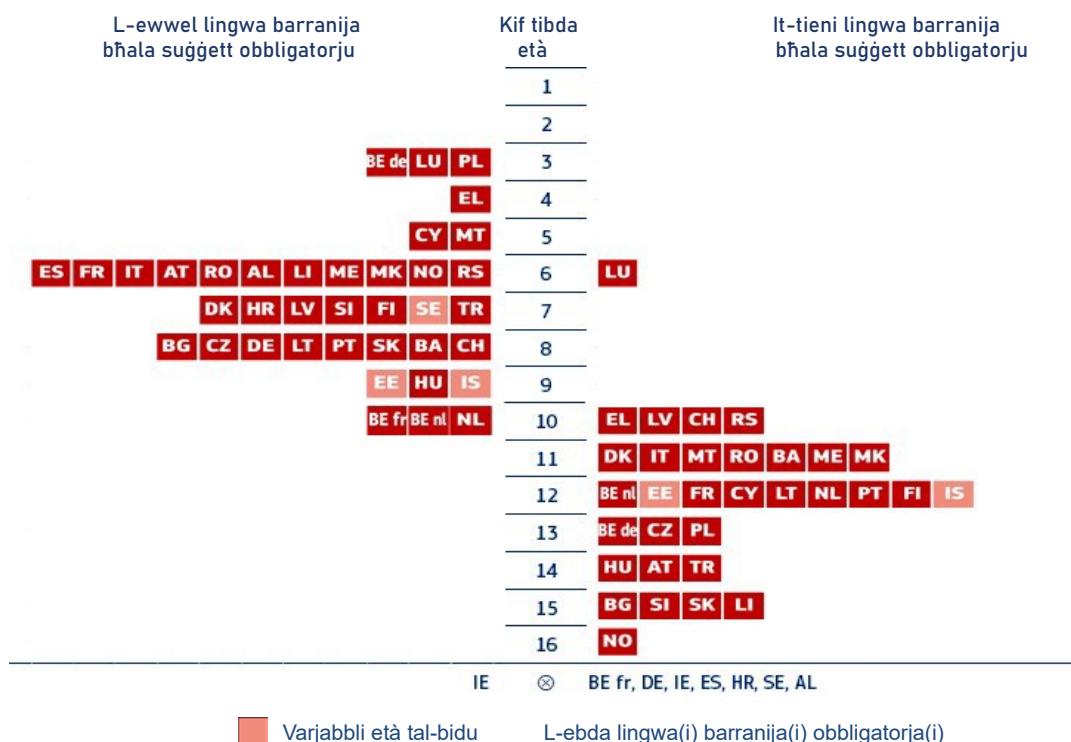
L-ewwel lingwa barranija bħala suġġett obbligatorju

Kif tibda età

It-tieni lingwa barranija bħala suġġett obbligatorju

| L-ewwel lingwa barranija | Età | It-tieni lingwa barranija |
|---|---|---|
| | 1 | |
| | 2 | |
| BE de LU PL | 3 | |
| EL | 4 | |
| CY MT | 5 | |
| ES FR IT AT RO AL LI ME MK NO RS | 6 | LU |
| DK HR LV SI FI SE TR | 7 | |
| BG CZ DE LT PT SK BA CH | 8 | |
| EE HU IS | 9 | |
| BE fr BE nl NL | 10 | EL LV CH RS |
| | 11 | DK IT MT RO BA ME MK |
| | 12 | BE nl EE FR CY LT NL PT FI IS |
| | 13 | BE de CZ PL |
| | 14 | HU AT TR |
| | 15 | BG SI SK LI |
| | 16 | NO |

IE ⊗ BE fr, DE, IE, ES, HR, SE, AL

Varjabbli età tal-bidu L-ebda lingwa(i) barranija(i) obbligatorja(i)